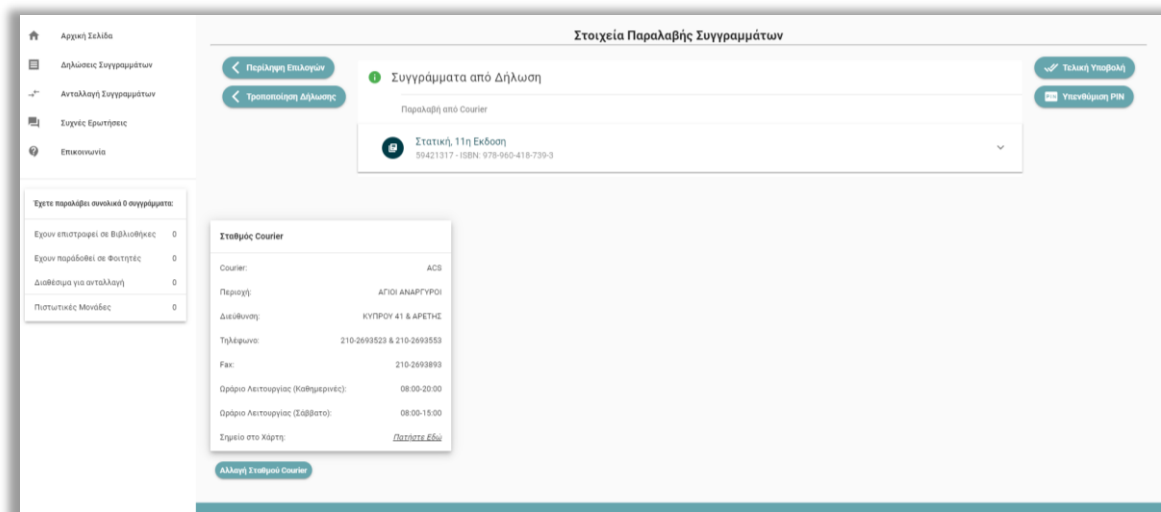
Αρχική Σελίδα
Δηλώσεις Συγγραμμάτων
Ανταλλαγή Συγγραμμάτων
Συχνές Ερωτήσεις
Επικοινωνία

Έχετε παραλάβει συνολικά 0 συγγράμματα:

| | |
|---|---|
| Έχουν επιστραφεί σε Βιβλιοθήκες | 0 |
| Έχουν παραδοθεί σε Φοιτητές | 0 |
| Διαθέσιμα για ανταλλαγή | 0 |
| Πιστωτικές Μονάδες | 0 |

Στοιχεία Παραλαβής Συγγραμμάτων

Περίληψη Επιλογών
Τροποποίηση Δήλωσης

Συγγράμματα από Δήλωση
Παραλαβή από Courier

Στατική, 11η Εκδοση
59421317 - ISBN: 978-960-418-739-3

Τελική Υποβολή
Υπενθύμιση PIN

Σταθμός Courier

| | |
|---|---|
| Courier: | ACS |
| Περιοχή: | ΑΓΙΟΙ ΑΝΑΡΓΥΡΟΙ |
| Διεύθυνση: | ΚΥΠΡΟΥ 41 & ΑΡΕΤΗΣ |
| Τηλέφωνα: | 210-2693523 & 210-2693553 |
| Fax: | 210-2693893 |
| Ωράριο Λειτουργίας (Καθημερινές): | 08:00-20:00 |
| Ωράριο Λειτουργίας (Σάββατο): | 08:00-15:00 |
| Σημείο στο Χάρτη: | Πατήστε Εδώ |

Αλλαγή Σταθμού Courier